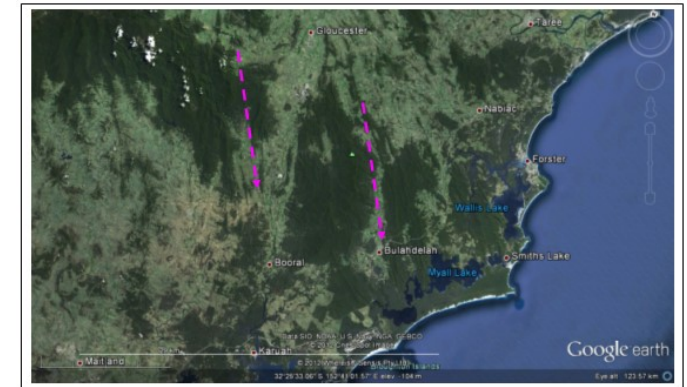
Gloucester
Taree
Nabiac
Forster
Wallis Lake
Bulahdelah
Smiths Lake
Booral
Myall Lake
Maitland
Karuah
Data SIO, NOAA, U.S. Navy, NGA, GEBCO
© 2012 Cnes/Spot Image
© 2012 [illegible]
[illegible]
32°29'33.06" S 151°41'01.57" E elev 104 m
Google earth
Eye alt 123.57 km